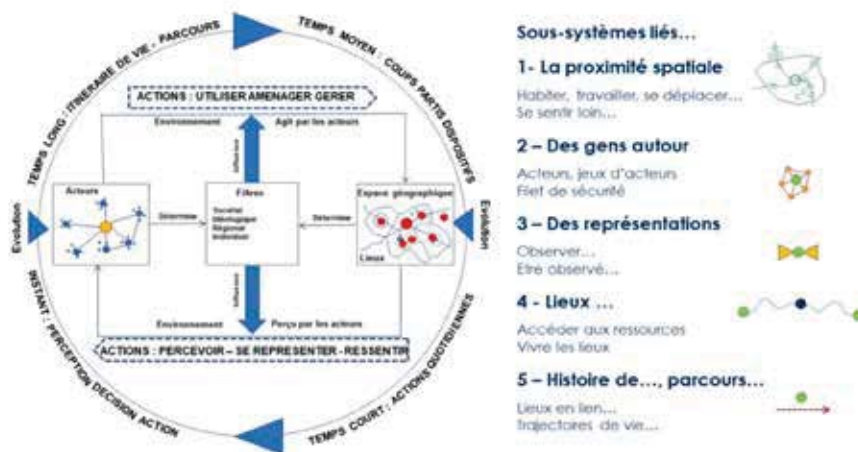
TEMPS LONG : ITINERAIRE DE VIE - PARCOURS

TEMPS MOYEN : COUPS PARTIS DISPOSITIFS

ACTIONS : UTILISER AMENAGER GERER

Environnement

Agit par les acteurs

Influence

Acteurs

Filtres

Sociétal
Idéologique
Régional
Individuel

Espace géographique

Détermine

Détermine

Lieux

Influence

Environnement

Perçu par les acteurs

ACTIONS : PERCEVOIR – SE REPRESENTER - RESSENTIR

Evolution

Evolution

INSTANT : PERCEPTION DECISION ACTION

TEMPS COURT : ACTIONS QUOTIDIENNES

Sous-systèmes liés…

1- La proximité spatiale

Habiter, travailler, se déplacer…
Se sentir loin…

2 – Des gens autour

Acteurs, jeux d'acteurs
Filet de sécurité

3 – Des représentations

Observer…
Etre observé…

4 - Lieux …

Accéder aux ressources
Vivre les lieux

5 – Histoire de…, parcours…

Lieux en lien…
Trajectoires de vie…